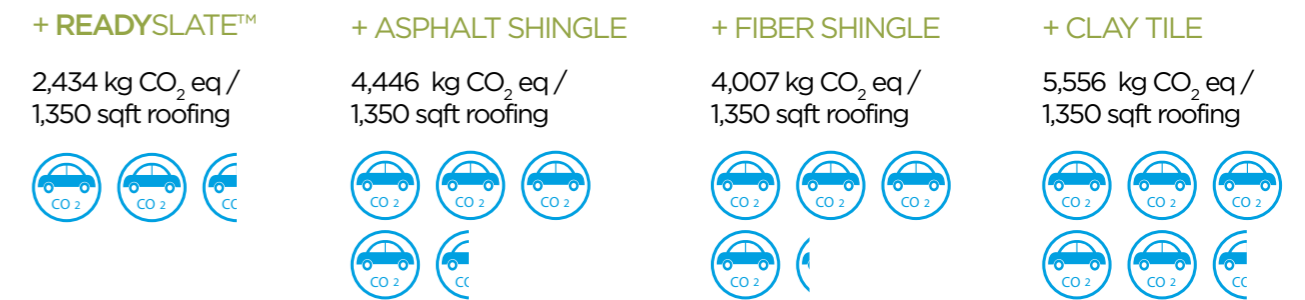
+ READYSLATE™

2,434 kg $CO_2$ eq / 1,350 sqft roofing

CO 2 CO 2 C

+ ASPHALT SHINGLE

4,446 kg $CO_2$ eq / 1,350 sqft roofing

CO 2 CO 2 CO 2 CO 2 C

+ FIBER SHINGLE

4,007 kg $CO_2$ eq / 1,350 sqft roofing

CO 2 CO 2 CO 2 CO 2

+ CLAY TILE

5,556 kg $CO_2$ eq / 1,350 sqft roofing

CO 2 CO 2 CO 2 CO 2 CO 2 C